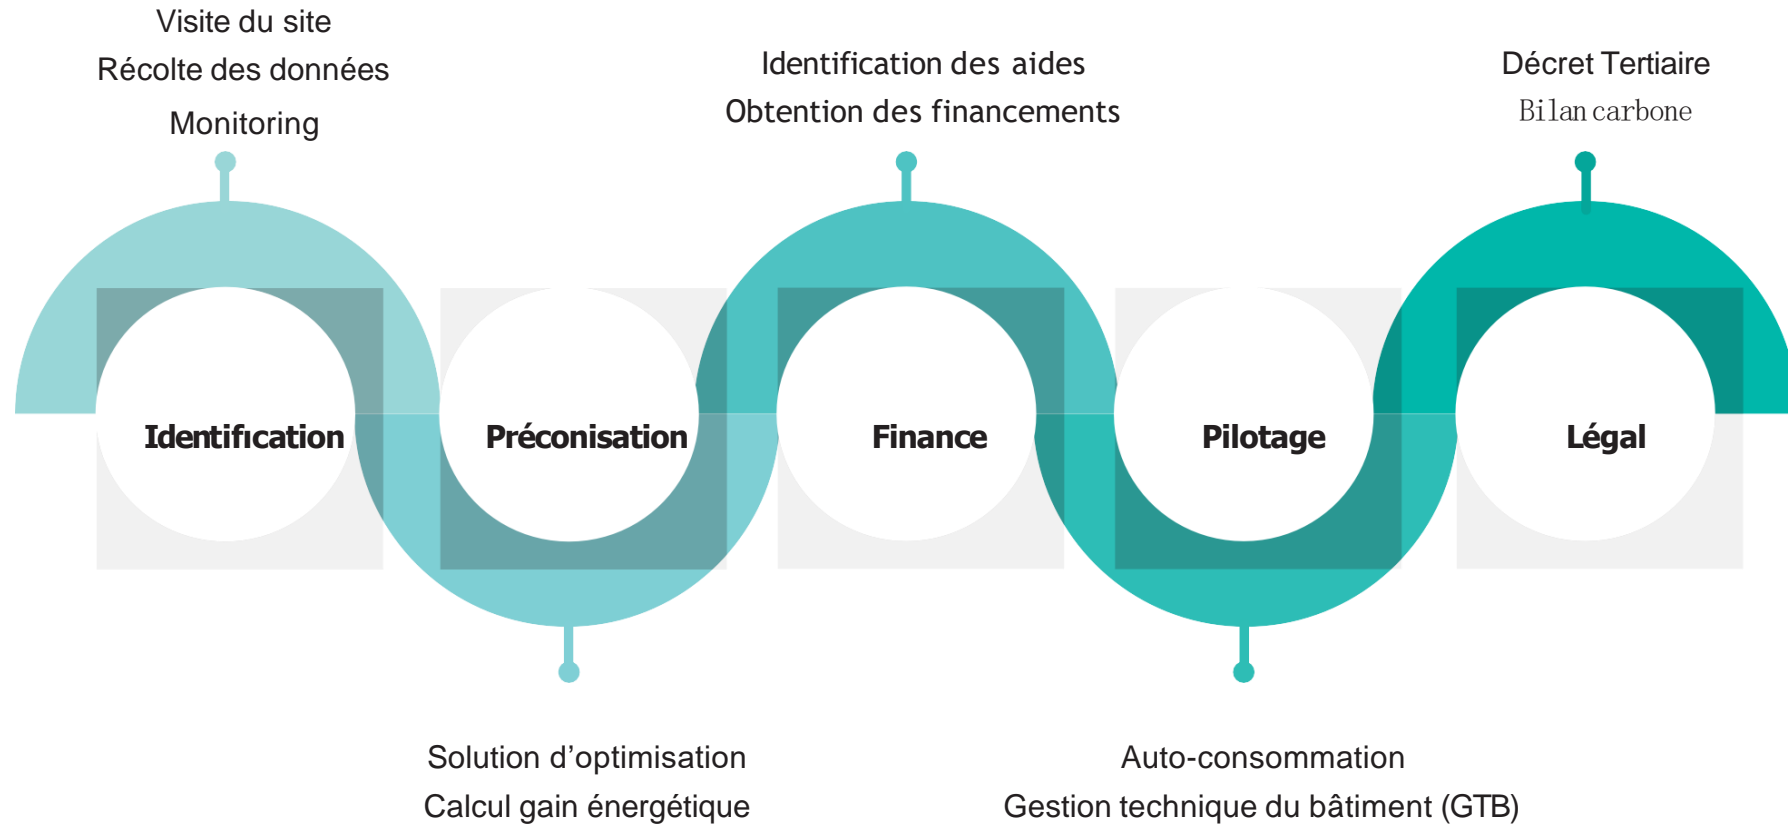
Visite du site
Récolte des données
Monitoring

Identification des aides
Obtention des financements

Décret Tertiaire
Bilan carbone

Identification

Préconisation

Finance

Pilotage

Légal

Solution d’optimisation
Calcul gain énergétique

Auto-consommation
Gestion technique du bâtiment (GTB)